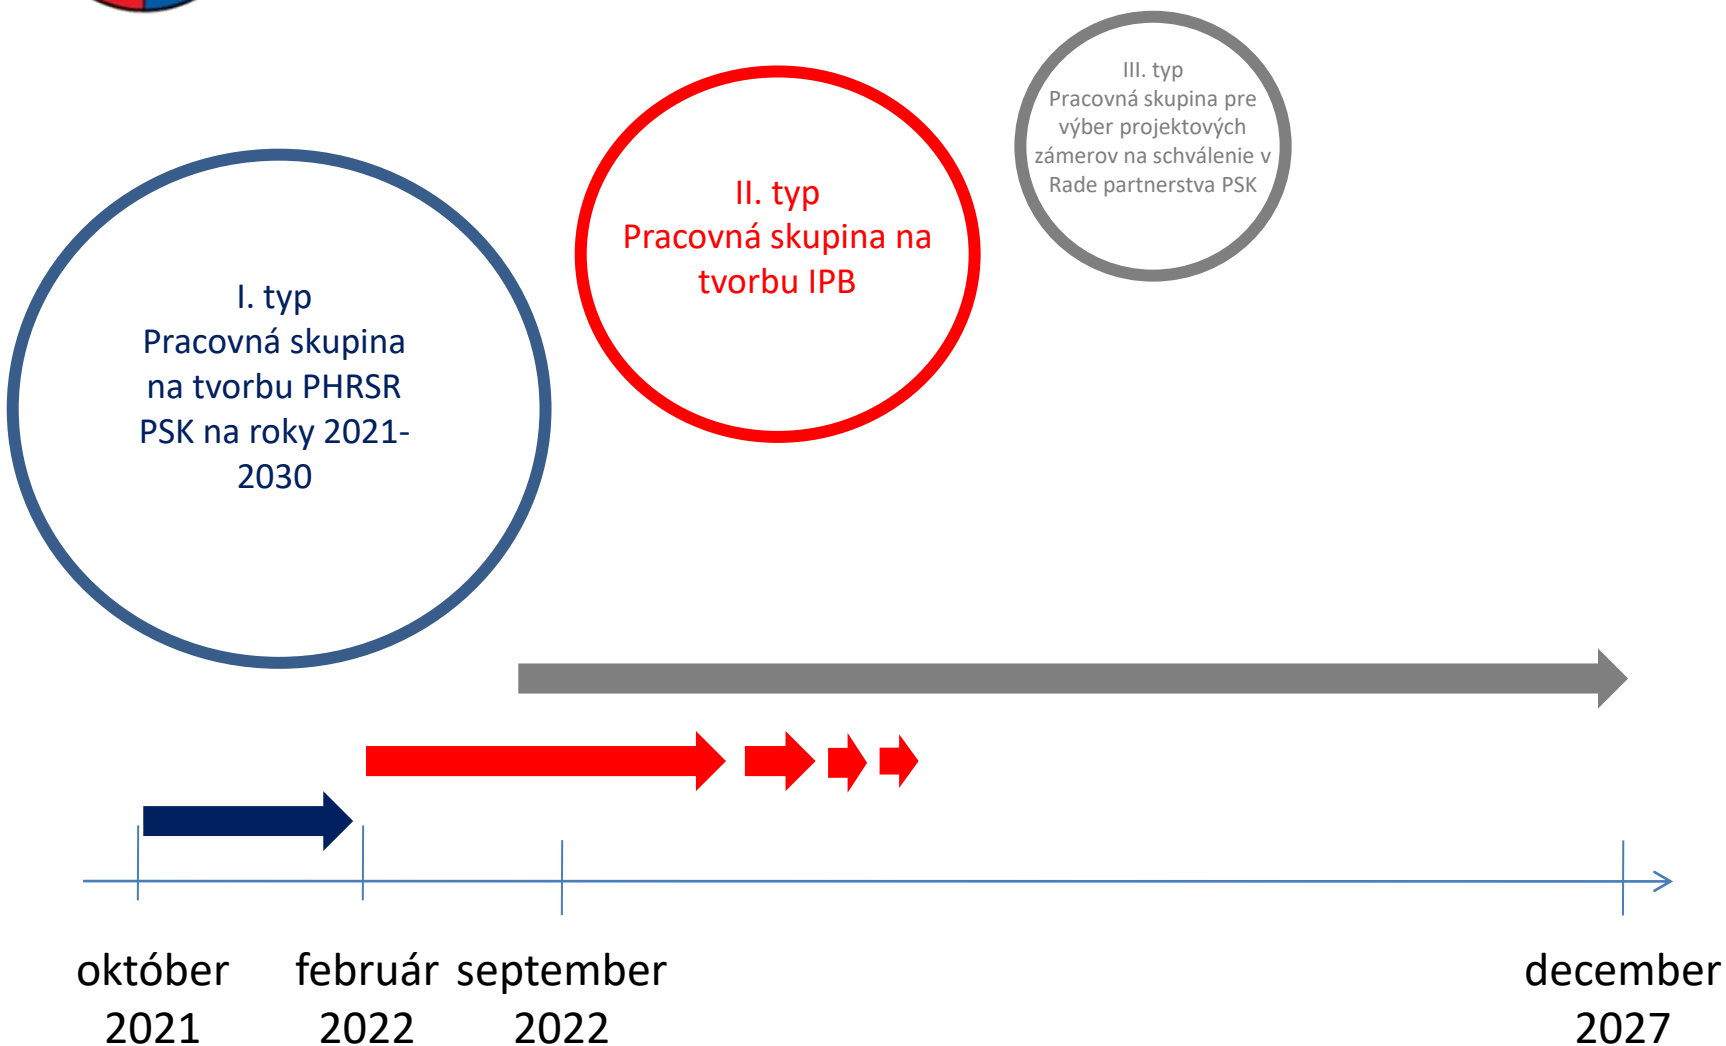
III. typ
Pracovná skupina pre výber projektových zámerov na schválenie v Rade partnerstva PSK

II. typ
Pracovná skupina na tvorbu IPB

I. typ
Pracovná skupina na tvorbu PHRSR PSK na roky 2021-2030

október 2021

február 2022

september 2022

december 2027